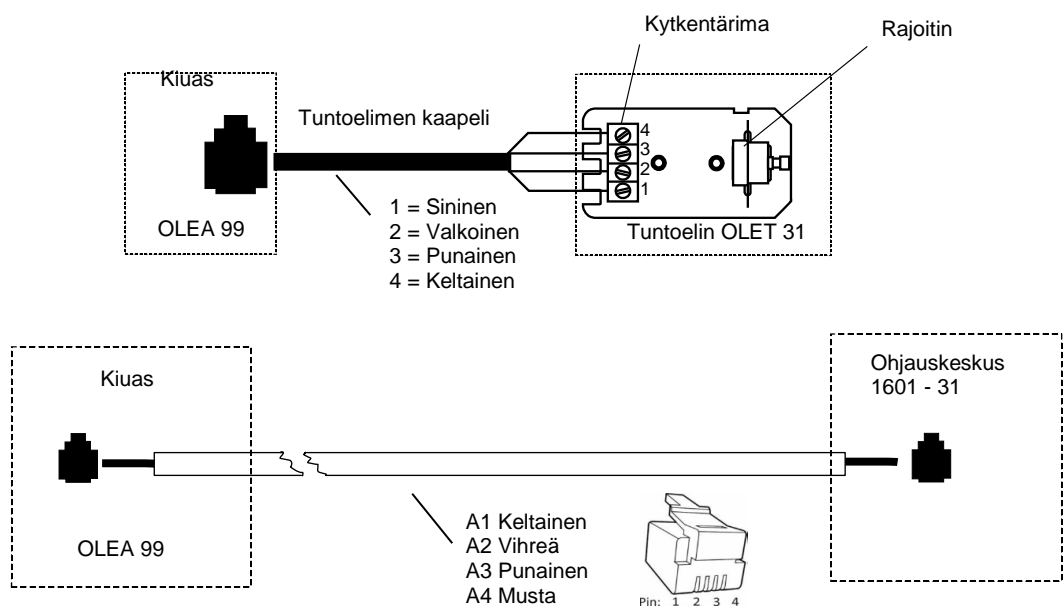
Kytkentärima

Rajoitin

Kiuas

Tuntoelimen kaapeli

4
3
2
1

OLEA 99

1 = Sininen
2 = Valkoinen
3 = Punainen
4 = Keltainen

Tuntoelin OLET 31

Kiuas

Ohjauskeskus
1601 - 31

OLEA 99

A1 Keltainen
A2 Vihreä
A3 Punainen
A4 Musta

Pin: 1 2 3 4